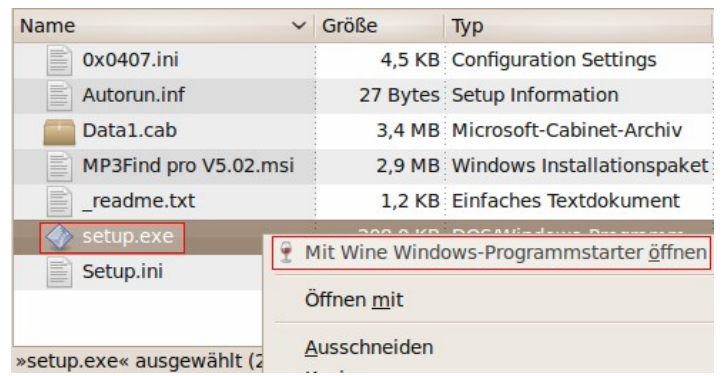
| Name | Größe | Typ |
|---|---|---|
| 0x0407.ini | 4,5 KB | Configuration Settings |
| Autorun.inf | 27 Bytes | Setup Information |
| Data1.cab | 3,4 MB | Microsoft-Cabinet-Archiv |
| MP3Find pro V5.02.msi | 2,9 MB | Windows Installationspaket |
| _readme.txt | 1,2 KB | Einfaches Textdokument |
| setup.exe | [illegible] | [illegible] |
| Setup.ini | | |

Mit Wine Windows-Programmstarter öffnen

Öffnen mit

Ausschneiden

»setup.exe« ausgewählt (2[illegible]